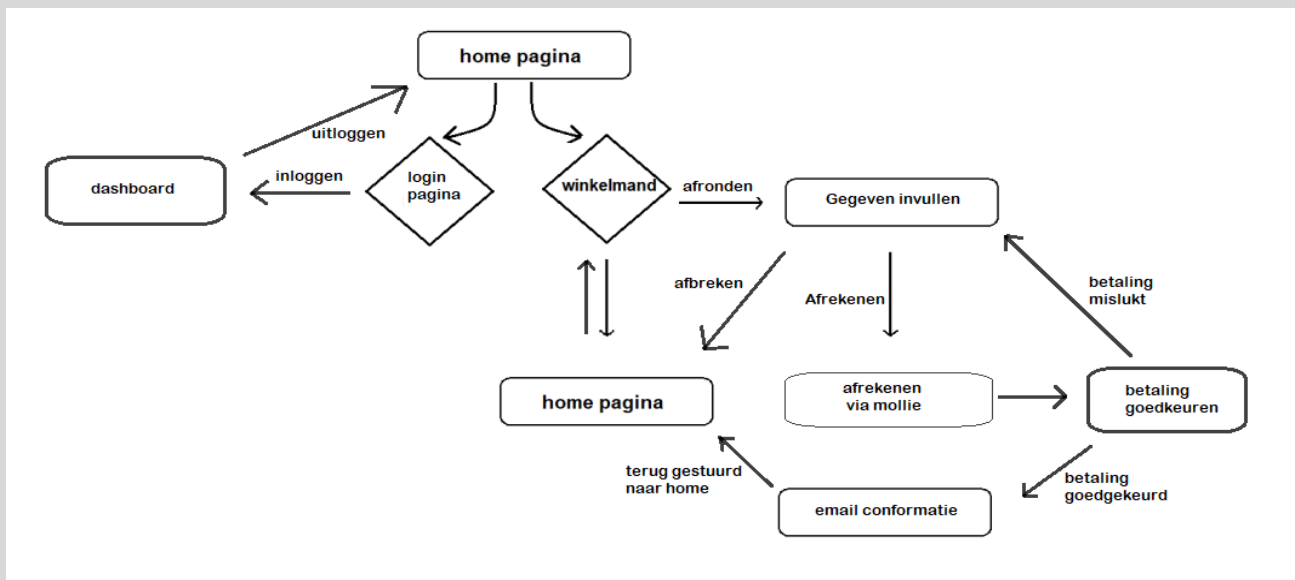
home pagina

uitloggen

dashboard

inloggen

login pagina

winkelmand

afronden

Gegeven invullen

afbreken

Afrekenen

betaling mislukt

home pagina

afrekenen via mollie

betaling goedkeuren

terug gestuurd naar home

betaling goedgekeurd

email conformatie